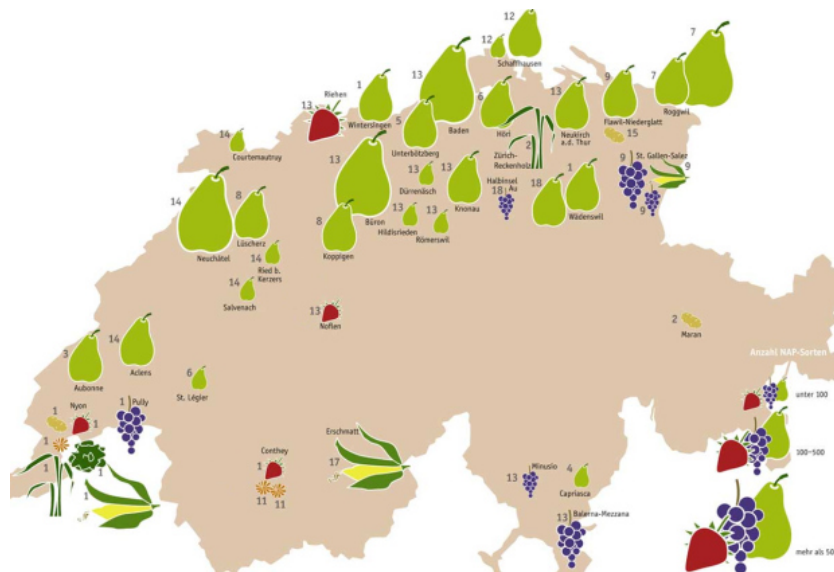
12
12
Schaffhausen
7
13
1
9
7
13
Riehen
6
13
Wintersingen
5
Flawil-Niederglatt
15
Roggwil
14
Baden
Hörl
Neukirch a.d. Thur
Unterbözberg
2
Courtemautruy
13
Zürich-Reckenholz
9
St. Gallen-Salez
9
13
13
Dürrenäsch
Halbinsel Au
1
14
8
18
18
9
Knonau
Wädenswil
13
13
Büron
Hildisrieden
Römerswil
8
Löscherz
Neuchâtel
Koppigen
14
Ried b. Kerzers
14
Salvenach
13
Noflen
2
Maran
3
14
Anzahl NAP-Sorten
Aubonne
Aclens
6
unter 100
1
St. Légier
Nyon
1
Pully
1
1
100–500
Erschmatt
1
Conthey
17
1
13
Minusio
4
11
11
Capriasca
1
13
Balerna-Mezzana
mehr als 500